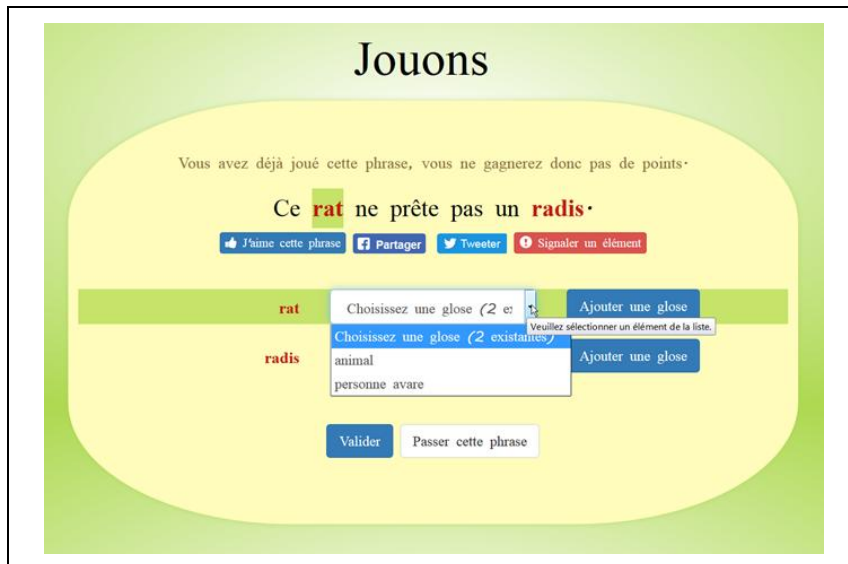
Jouons

Vous avez déjà joué cette phrase, vous ne gagnerez donc pas de points.

Ce **rat** ne prête pas un **radis**.

J'aime cette phrase | Partager | Tweeter | Signaler un élément

rat | Choisissez une glose (2 e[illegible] | Ajouter une glose

Veuillez sélectionner un élément de la liste.

Choisissez une glose (2 existantes)
animal
personne avare

radis | Ajouter une glose

Valider | Passer cette phrase